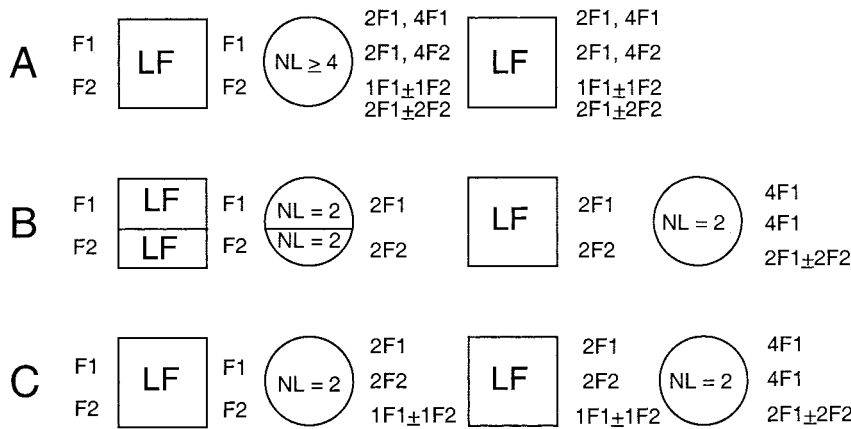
A F1 F2 LF F1 F2 NL $\geq$ 4 2F1, 4F1 2F1, 4F2 1F1$\pm$1F2 2F1$\pm$2F2 LF 2F1, 4F1 2F1, 4F2 1F1$\pm$1F2 2F1$\pm$2F2

B F1 F2 LF LF F1 F2 NL = 2 NL = 2 2F1 2F2 LF 2F1 2F2 NL = 2 4F1 4F1 2F1$\pm$2F2

C F1 F2 LF F1 F2 NL = 2 2F1 2F2 1F1$\pm$1F2 LF 2F1 2F2 1F1$\pm$1F2 NL = 2 4F1 4F1 2F1$\pm$2F2